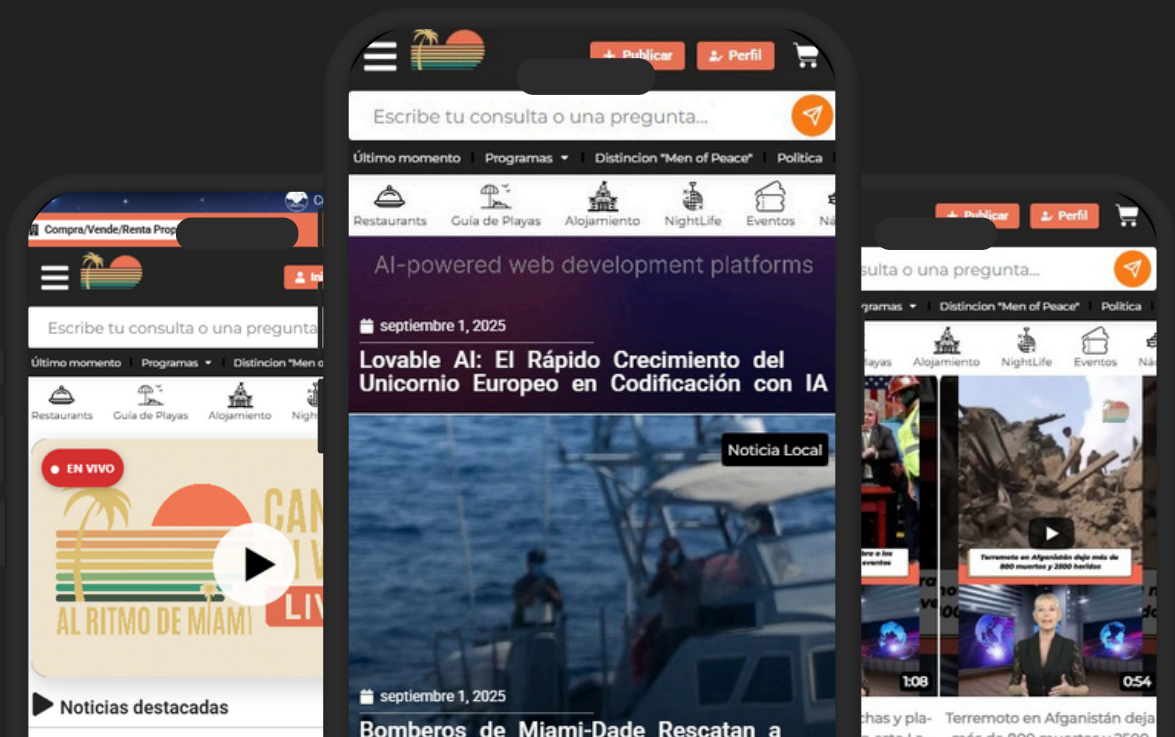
Compra/Vende/Renta Prop

Ini

Escribe tu consulta o una pregunta

Último momento | Programas | Distincion "Men of

Restaurants | Guía de Playas | Alojamiento | Nigh

EN VIVO

AL RITMO DE MIAMI

CAN

LIV

Noticias destacadas

+ Publicar | Perfil

Escribe tu consulta o una pregunta...

Último momento | Programas | Distincion "Men of Peace" | Politica

Restaurants | Guía de Playas | Alojamiento | NightLife | Eventos | Ná

AI-powered web development platforms

septiembre 1, 2025

Lovable AI: El Rápido Crecimiento del Unicornio Europeo en Codificación con IA

Noticia Local

septiembre 1, 2025

Bomberos de Miami-Dade Rescatan a

+ Publicar | Perfil

sulta o una pregunta...

ogramas | Distincion "Men of Peace" | Politica

layas | Alojamiento | NightLife | Eventos | Ná

Terremoto en Afganistán deja más de 800 muertos y 2500 heridos

1:08

0:54

chas y pla-

Terremoto en Afganistán deja